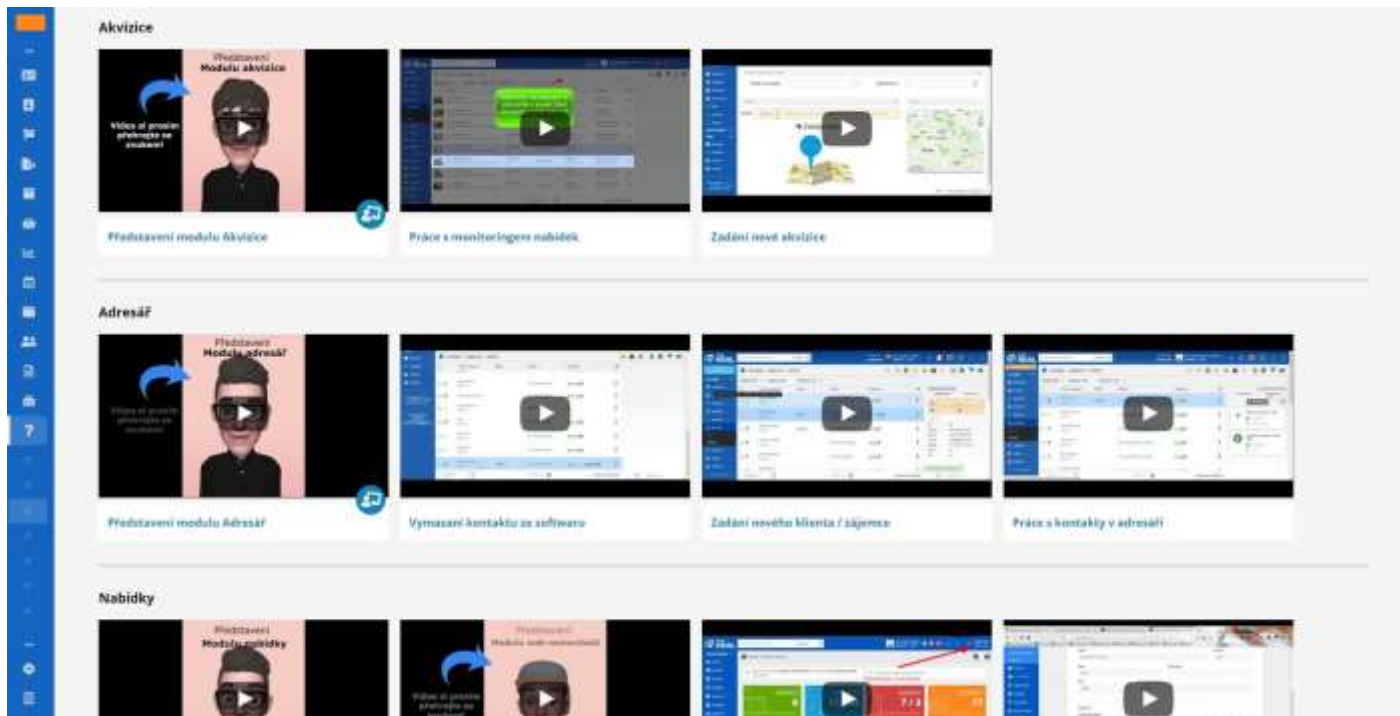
Akvizice

Představení Modulu akvizice

Video si prosím přehrajte se zvukem!

Představení modulu Akvizice

Práce s monitoringem nabídek

Zadání nové akvizice

Adresář

Představení Modulu adresář

Představení modulu Adresář

Vymazání kontaktu ze softwaru

Zadání nového klienta / zájemce

Práce s kontakty v adresáři

Nabídky

Představení Modulu nabídky

Představení Modulu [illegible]

Video si prosím přehrajte se zvukem!